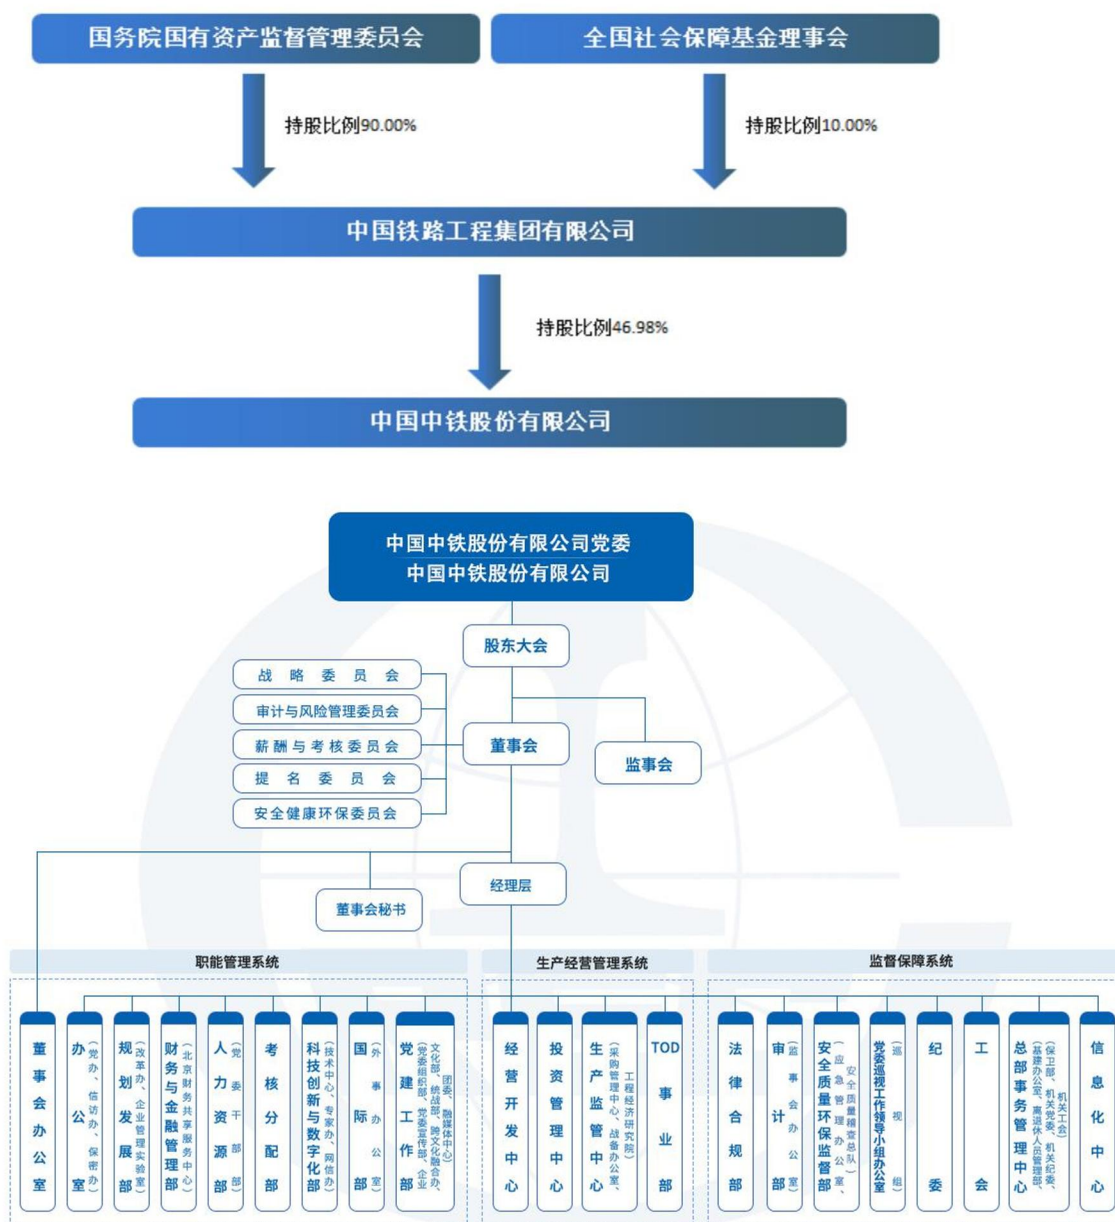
国务院国有资产监督管理委员会

全国社会保障基金理事会

持股比例90.00%

持股比例10.00%

中国铁路工程集团有限公司

持股比例46.98%

中国中铁股份有限公司

中国中铁股份有限公司党委
中国中铁股份有限公司

股东大会

战略委员会

审计与风险管理委员会

薪酬与考核委员会

提名委员会

安全健康环保委员会

董事会

监事会

经理层

董事会秘书

职能管理系统

生产经营管理系统

监督保障系统

董事会办公室

办公室（党办、信访办、保密办）

规划发展部（改革办、企业管理实验室）

财务与金融管理部（北京财务共享服务中心）

人力资源部（党委干部部）

考核分配部

科技创新与数字化部（技术中心、专家办、网信办）

国际部（外事办公室）

党建工作部（党委组织部、统战部、党委宣传部、企业文化部、团委、融媒体中心、跨文化融合办）

经营开发中心

投资管理中心

生产监管中心（采购管理中心、战备办公室、工程经济研究院）

TOD事业部

法律合规部

审计部（监事会办公室）

安全质量环保监督部（应急管理办公室、安全质量稽查总队）

党委巡视工作领导小组办公室（巡视组）

纪委

工会

总部事务管理中心（保卫部、机关党委、机关纪委、机关工会、基建办公室、离退休人员管理部）

信息化中心